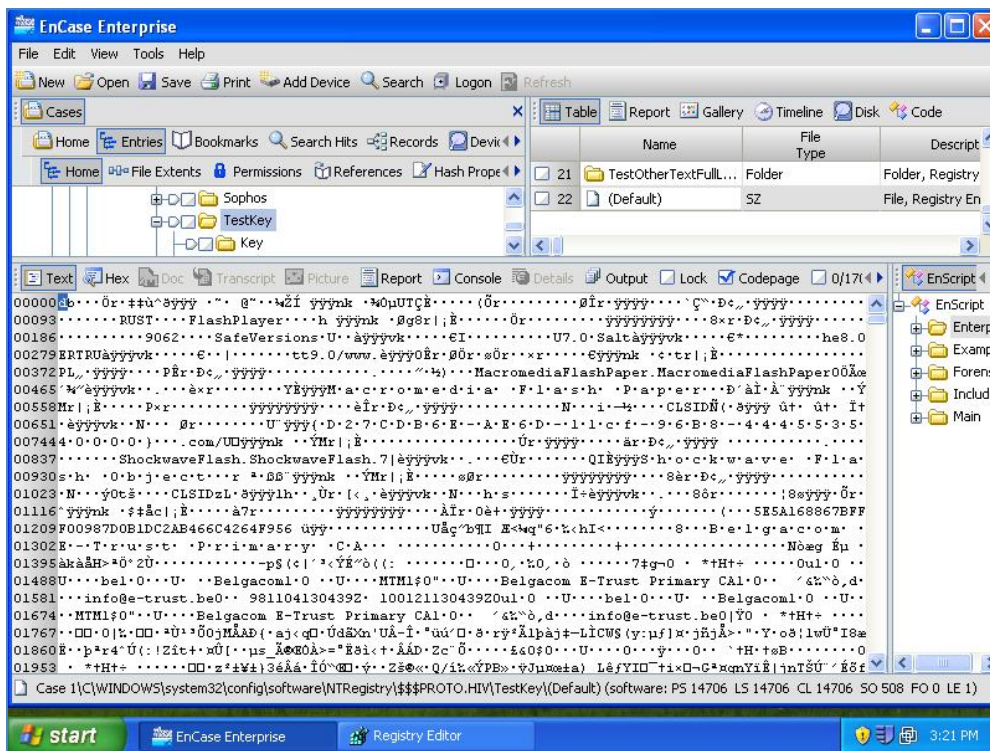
EnCase Enterprise

File Edit View Tools Help

New Open Save Print Add Device Search Logon Refresh

Cases

Home Entries Bookmarks Search Hits Records Devic

Home File Extents Permissions References Hash Prope

Sophos
TestKey
Key

Table Report Gallery Timeline Disk Code

| | Name | File Type | Descript |
|---|---|---|---|
| 21 | TestOtherTextFullL... | Folder | Folder, Registry |
| 22 | (Default) | SZ | File, Registry En |

Text Hex Doc Transcript Picture Report Console Details Output Lock Codepage 0/17(

00000 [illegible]
00093 ·······RUST····FlashPlayer····h ÿÿÿnk ·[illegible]
00186 ·········9062····SafeVersions·U··àÿÿÿvk·····€I·········U7.0·Saltàÿÿÿvk··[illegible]
00279 ERTRUàÿÿÿvk·····€··|·······tt9.0/www.èÿÿÿ0Êr·Ø0r·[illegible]
00372 PL,·ÿÿÿÿ····PÊr·Ð¢,·ÿÿÿÿ·············MacromediaFlashPaper.MacromediaFlashPaper0Õåe
00465 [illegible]·M·a·c·r·o·m·e·d·i·a· ·F·l·a·s·h· ·P·a·p·e·r···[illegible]
00558 Mr|;È····P×r·········ÿÿÿÿÿÿÿÿ····èÎr·Ð¢,·ÿÿÿÿ·············N···i···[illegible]····CLSIDÑ(·àÿÿÿ ût· ût· Ît
00651 ·èÿÿÿvk··N··· Ør········U ÿÿÿ{·D·2·7·C·D·B·6·E·-·A·E·6·D·-·1·1·c·f·-·9·6·B·8·-·4·4·4·5·5·3·5·
00744 4·0·0·0·0·}···.com/UÐÿÿÿnk ··ŸMr|;È·················Ür·ÿÿÿÿ·····àr·Ð¢,·ÿÿÿÿ ··········
00837 ·······ShockwaveFlash.ShockwaveFlash.7|èÿÿÿvk···.··€Ür······QIÈÿÿÿS·h·o·c·k·w·a·v·e· ·F·l·a·
00930 s·h· ·O·b·j·e·c·t···r ª·ßß"ÿÿÿnk ··ŸMr|;È·····øØr·········ÿÿÿÿÿÿÿÿ·····8èr·Ð¢,·ÿÿÿÿ········
01023 ·N···ÿ0tš····CLSIDzL·àÿÿÿlh··,Ür·[<,·èÿÿÿvk··N···h·s······Î÷èÿÿÿvk··.···8ôr·······|8øÿÿÿ·Õr·
01116 ´ÿÿÿnk ·‡‡åc|;È·····à7r·········ÿÿÿÿÿÿÿÿ····ÀÎr·0è+·ÿÿÿÿ··············ý·······(···5E5A168867BFF
01209 F00987D0B1DC2AB466C4264F956 üÿÿ···········Uåç"b¶I Ë<¾q"6·%<hI<·········8···B·e·l·g·a·c·o·m· ·
01302 E·-·T·r·u·s·t· ·P·r·i·m·a·r·y· ·C·A·································Nòæg Ëµ ·
01395 àkàåH>¾ª·2Ü···········–p$(<|'³<ÝÉ"ò((: ·········0,·%0,·ò ·······7‡g¬0 · *†H†÷ ·····0ul·0···
01488 U····bel·0···U· ··Belgacom1·0 ··U····MTM1$0"··U····Belgacom E-Trust Primary CA1·0··  ´&%"ò,d·
01581 ···info@e-trust.be0·· 981104130439Z· 100121130439Z0ul·0 ··U····bel·0···U····Belgacom1·0 ··U··
01674 ··MTM1$0"··U····Belgacom E-Trust Primary CA1·0··  ´&%"ò,d····info@e-trust.be0|Ÿ0 · *†H†÷ ····
01767 ··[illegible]
01860 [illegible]
01953 · *†H†÷ ······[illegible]

EnScript
EnScript
Enterp
Examp
Forens
Includ
Main

Case 1\C\WINDOWS\system32\config\software\NTRegistry\$$$PROTO.HIV\TestKey\(Default) (software: PS 14706 LS 14706 CL 14706 SO 508 FO 0 LE 1)

start EnCase Enterprise Registry Editor 3:21 PM